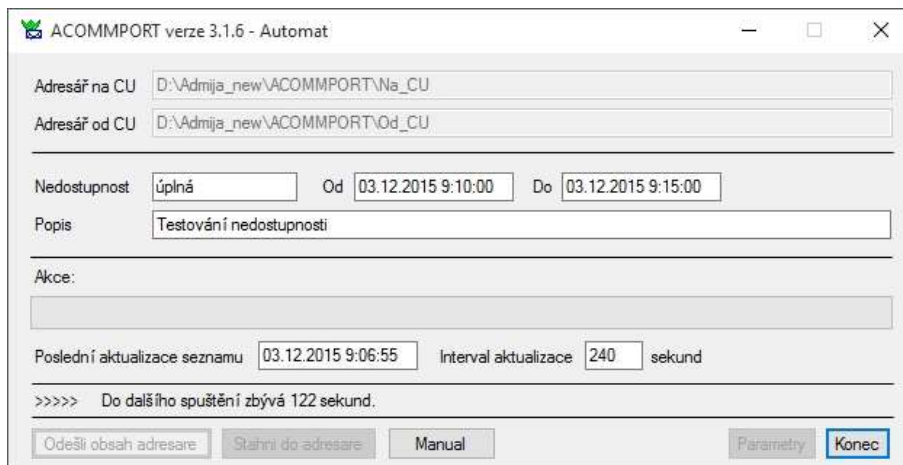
ACOMMPORT verze 3.1.6 - Automat

Adresář na CU D:\Admija_new\ACOMMPORT\Na_CU

Adresář od CU D:\Admija_new\ACOMMPORT\Od_CU

Nedostupnost úplná Od 03.12.2015 9:10:00 Do 03.12.2015 9:15:00

Popis Testování nedostupnosti

Akce:

Poslední aktualizace seznamu 03.12.2015 9:06:55 Interval aktualizace 240 sekund

>>>>> Do dalšího spuštění zbývá 122 sekund.

Odešli obsah adresare Stahni do adresare Manual Parametry Konec